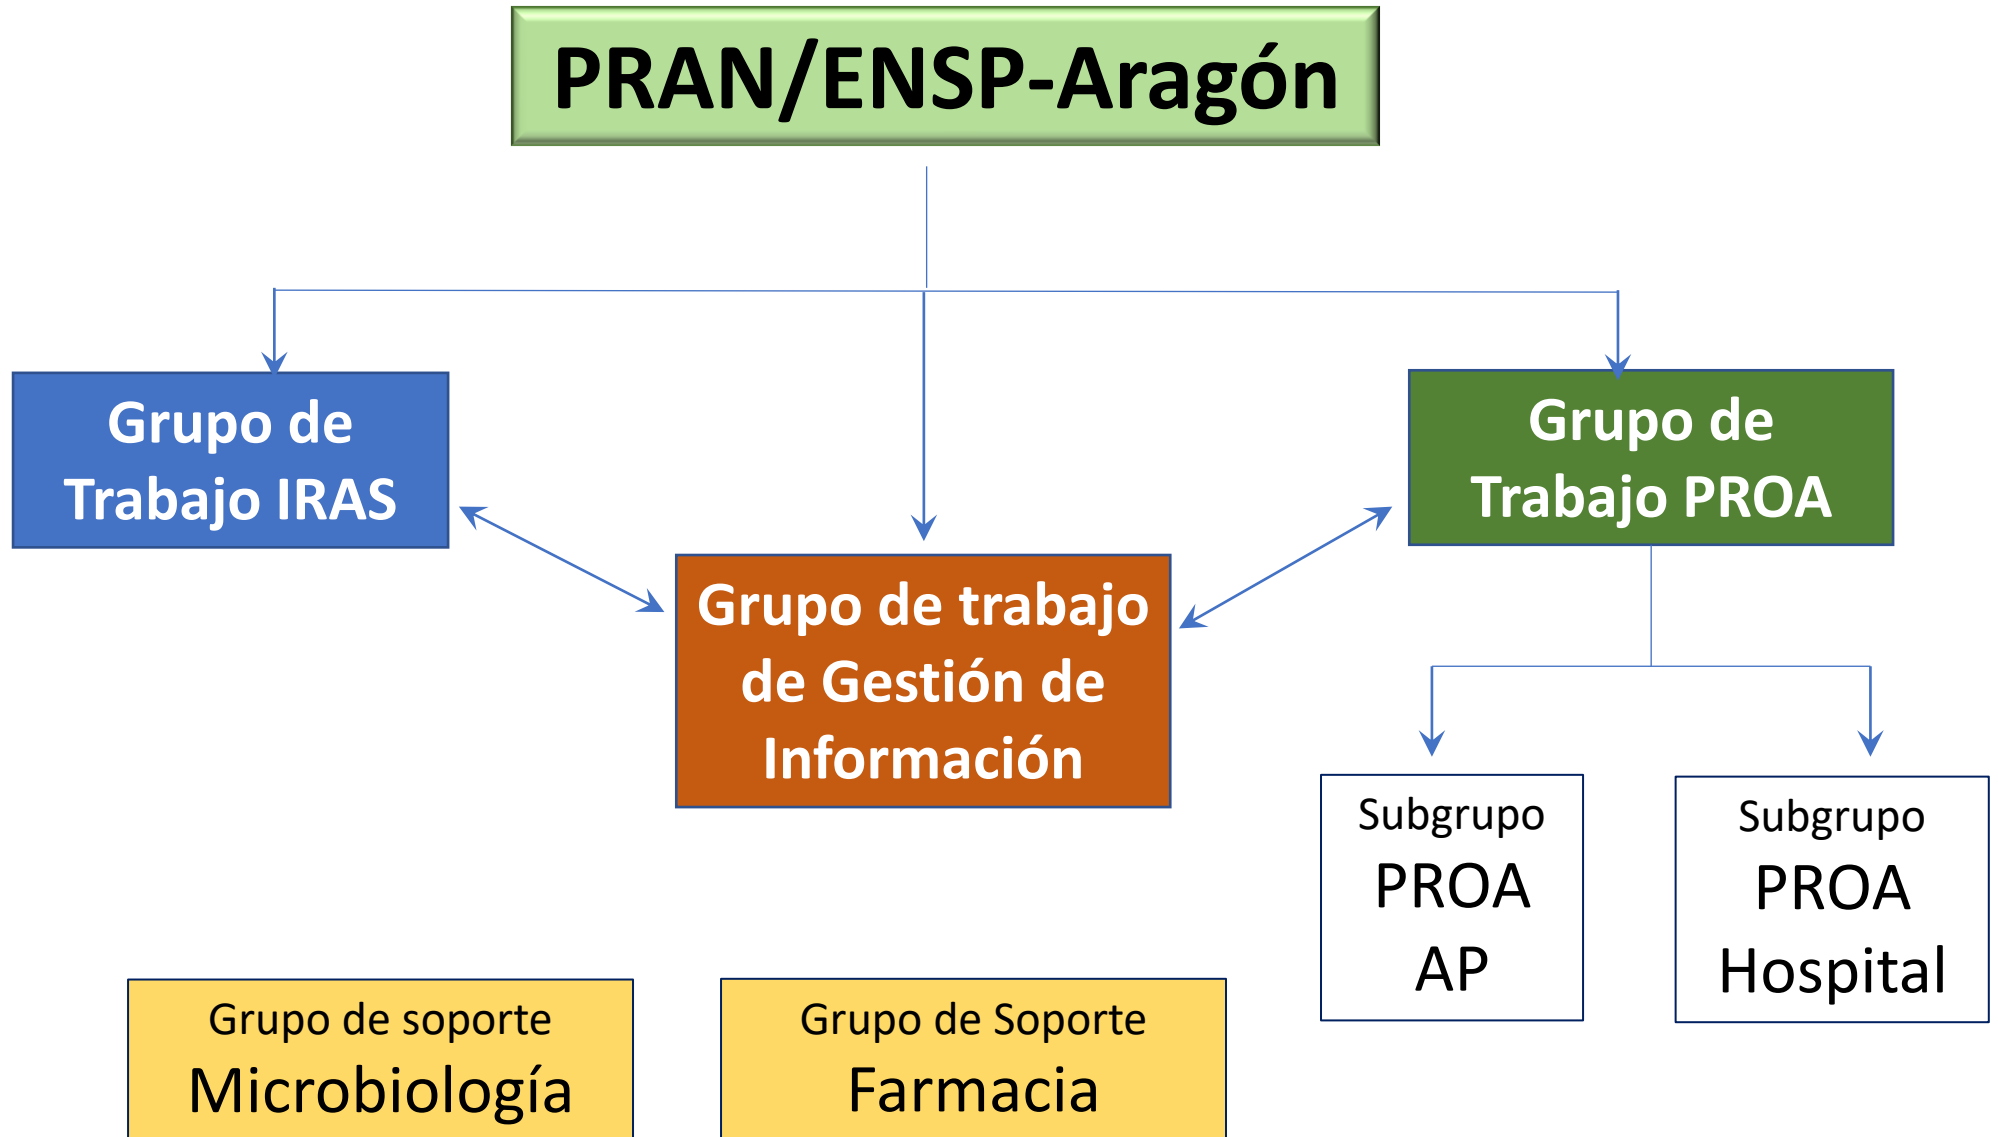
PRAN/ENSP-Aragón

Grupo de Trabajo IRAS

Grupo de trabajo de Gestión de Información

Grupo de Trabajo PROA

Subgrupo PROA AP

Subgrupo PROA Hospital

Grupo de soporte Microbiología

Grupo de Soporte Farmacia